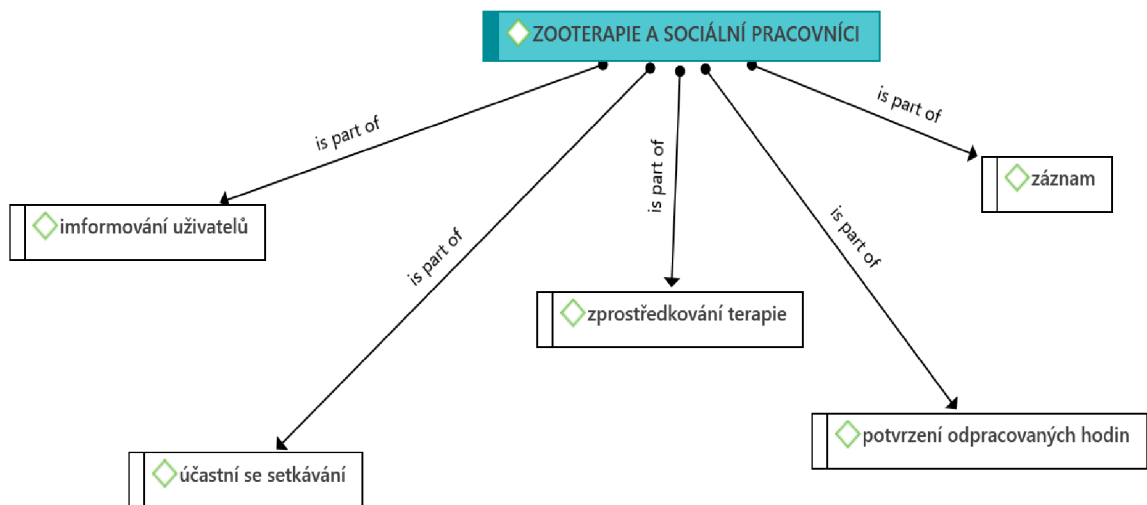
ZOOTERAPIE A SOCIÁLNÍ PRACOVNÍCI

is part of

imformování uživatelů

is part of

účastní se setkávání

is part of

zprostředkování terapie

is part of

potvrzení odpracovaných hodin

is part of

záznam